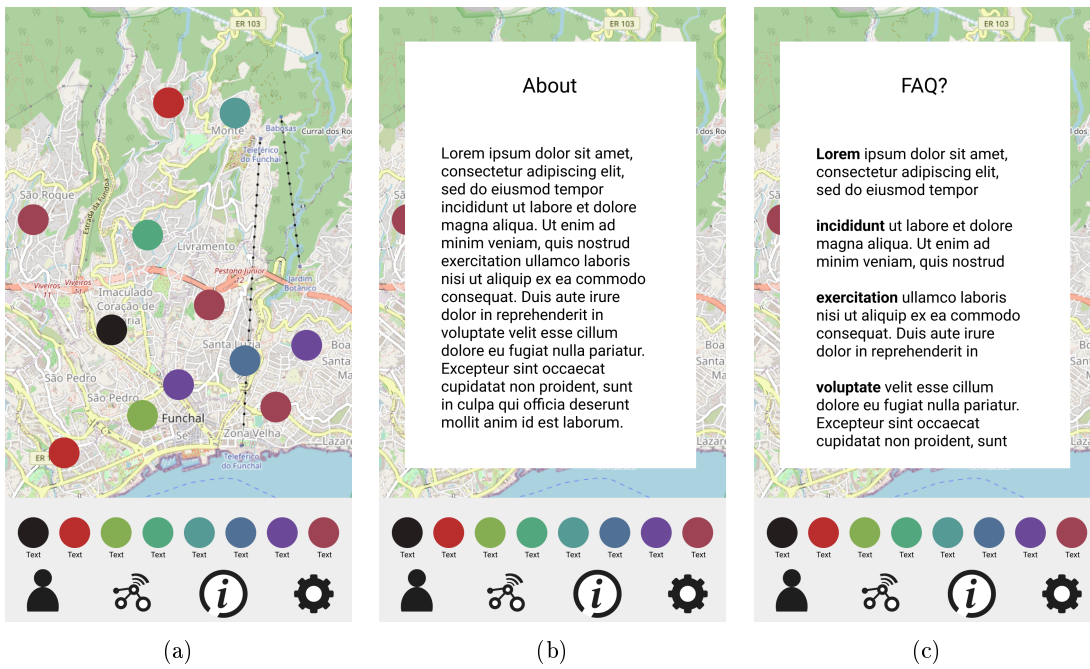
ER 103

Monte

Babosas

Curral dos Ro

Teleférico do Funchal

São Roque

Estrada das Fundoas

Livramento

Pestana Júnior

Jardim Botânico

Viveiros

Imaculado Coração de Maria

Santa Luzia

São Pedro

São Pedro

Funchal

Sé

Zona Velha

ER

Teleférico do Funchal

Text Text Text Text Text Text Text Text

(a)

ER 103

About

Lorem ipsum dolor sit amet, consectetur adipiscing elit, sed do eiusmod tempor incididunt ut labore et dolore magna aliqua. Ut enim ad minim veniam, quis nostrud exercitation ullamco laboris nisi ut aliquip ex ea commodo consequat. Duis aute irure dolor in reprehenderit in voluptate velit esse cillum dolore eu fugiat nulla pariatur. Excepteur sint occaecat cupidatat non proident, sunt in culpa qui officia deserunt mollit anim id est laborum.

Text Text Text Text Text Text Text Text

(b)

ER 103

FAQ?

**Lorem** ipsum dolor sit amet, consectetur adipiscing elit, sed do eiusmod tempor

**incididunt** ut labore et dolore magna aliqua. Ut enim ad minim veniam, quis nostrud

**exercitation** ullamco laboris nisi ut aliquip ex ea commodo consequat. Duis aute irure dolor in reprehenderit in

**voluptate** velit esse cillum dolore eu fugiat nulla pariatur. Excepteur sint occaecat cupidatat non proident, sunt

Text Text Text Text Text Text Text Text

(c)